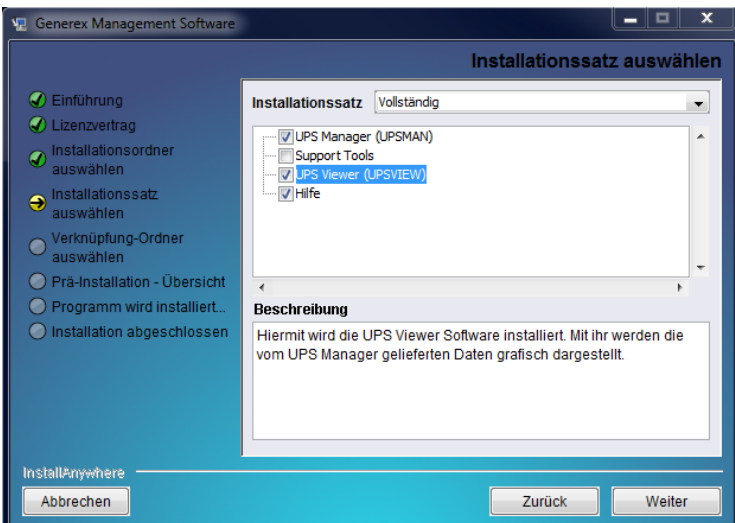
Generex Management Software

Installationssatz auswählen

Einführung
Lizenzvertrag
Installationsordner auswählen
Installationssatz auswählen
Verknüpfung-Ordner auswählen
Prä-Installation - Übersicht
Programm wird installiert...
Installation abgeschlossen

Installationssatz Vollständig

UPS Manager (UPSMAN)
Support Tools
UPS Viewer (UPSVIEW)
Hilfe

Beschreibung
Hiermit wird die UPS Viewer Software installiert. Mit ihr werden die vom UPS Manager gelieferten Daten grafisch dargestellt.

InstallAnywhere

Abbrechen
Zurück
Weiter